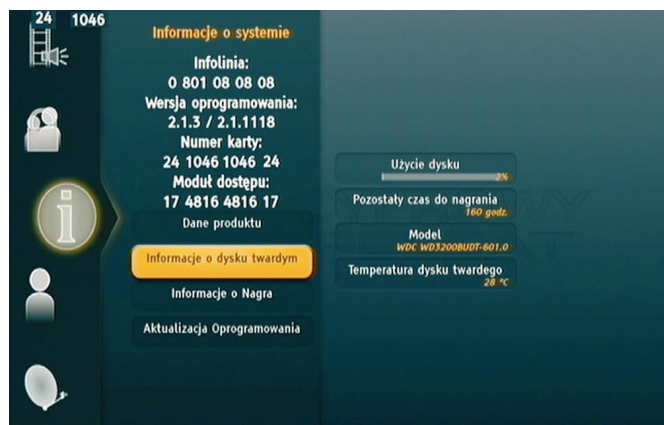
24 1046

Informacje o systemie

Infolinia:
0 801 08 08 08
Wersja oprogramowania:
2.1.3 / 2.1.1118
Numer karty:
24 1046 1046 24
Moduł dostępu:
17 4816 4816 17

Dane produktu

Informacje o dysku twardym

Informacje o Nagra

Aktualizacja Oprogramowania

Użycie dysku
2%

Pozostały czas do nagrania
160 godz.

Model
WDC WD3200BUDT-601.0

Temperatura dysku twardego
28 °C